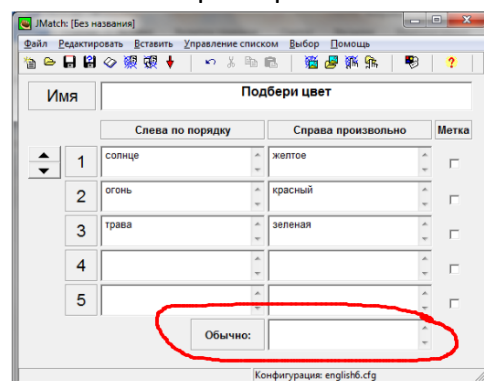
JMatch: [Без названия]

Файл Редактировать Вставить Управление списком Выбор Помощь

Имя

Подбери цвет

Слева по порядку

Справа произвольно

Метка

1 солнце желтое

2 огонь красный

3 трава зеленая

4

5

Обычно:

Конфигурация: english6.cfg